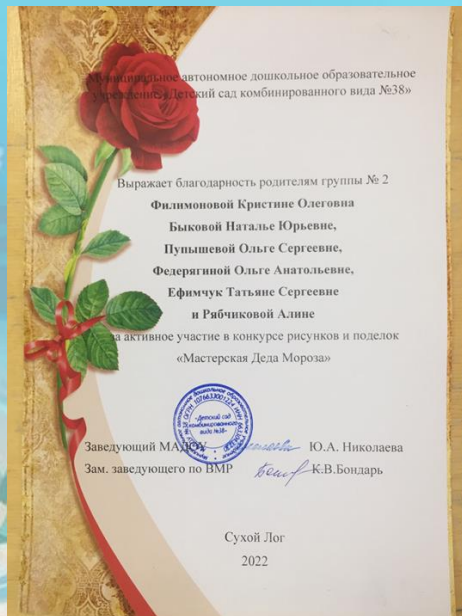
Муниципальное автономное дошкольное образовательное учреждение «Детский сад комбинированного вида №38»

Выражает благодарность родителям группы № 2
Филимоновой Кристине Олеговна
Быковой Наталье Юрьевне,
Пупышевой Ольге Сергеевне,
Федерягиной Ольге Анатольевне,
Ефимчук Татьяне Сергеевне
и Рябчиковой Алине
за активное участие в конкурсе рисунков и поделок
«Мастерская Деда Мороза»

Заведующий МАДОУ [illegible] Ю.А. Николаева
Зам. заведующего по ВМР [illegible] К.В.Бондарь

Сухой Лог
2022